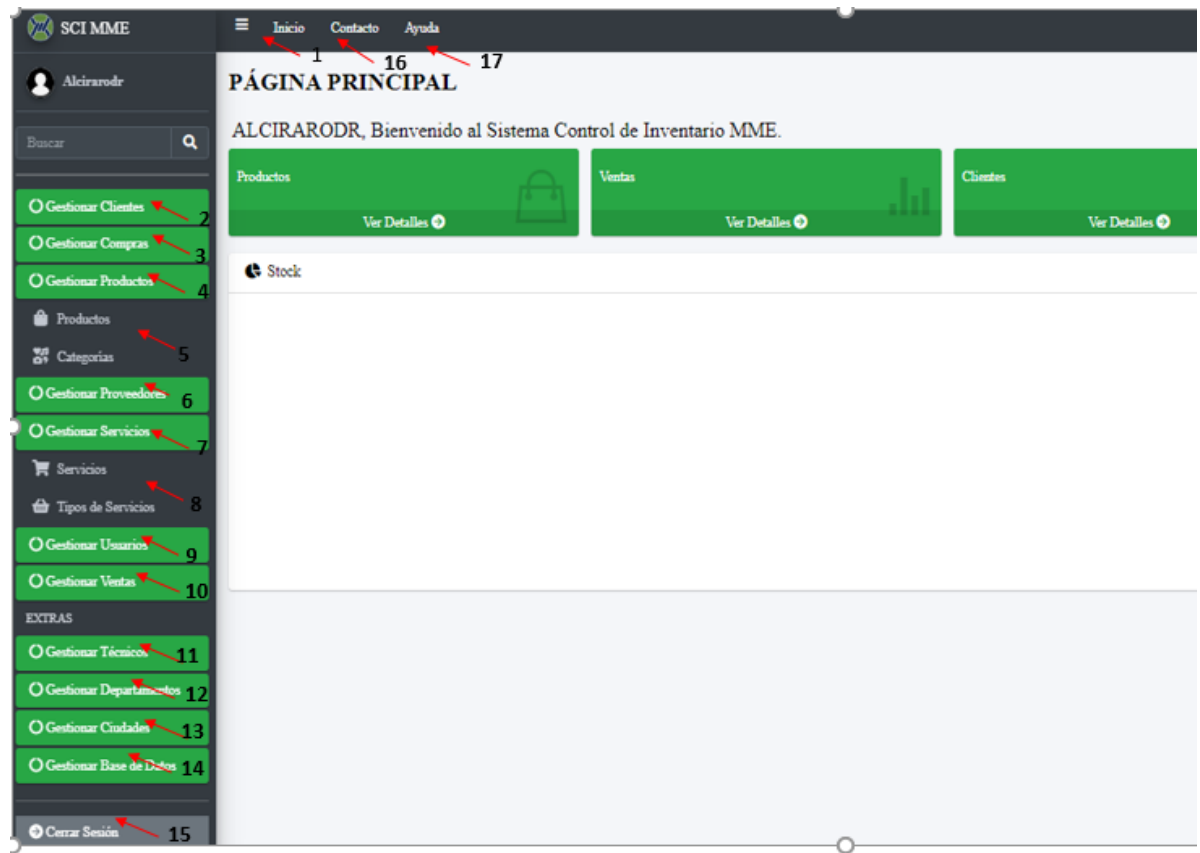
SCI MME

Alcirarodr

Buscar

Gestionar Clientes 2
Gestionar Compras 3
Gestionar Productos 4
Productos
Categorías 5
Gestionar Proveedores 6
Gestionar Servicios 7
Servicios
Tipos de Servicios 8
Gestionar Usuarios 9
Gestionar Ventas 10

EXTRAS

Gestionar Técnicos 11
Gestionar Departamentos 12
Gestionar Ciudades 13
Gestionar Base de Datos 14

Cerrar Sesión 15

Inicio Contacto Ayuda
1 16 17

PÁGINA PRINCIPAL

ALCIRARODR, Bienvenido al Sistema Control de Inventario MME.

Productos
Ver Detalles

Ventas
Ver Detalles

Clientes
Ver Detalles

Stock